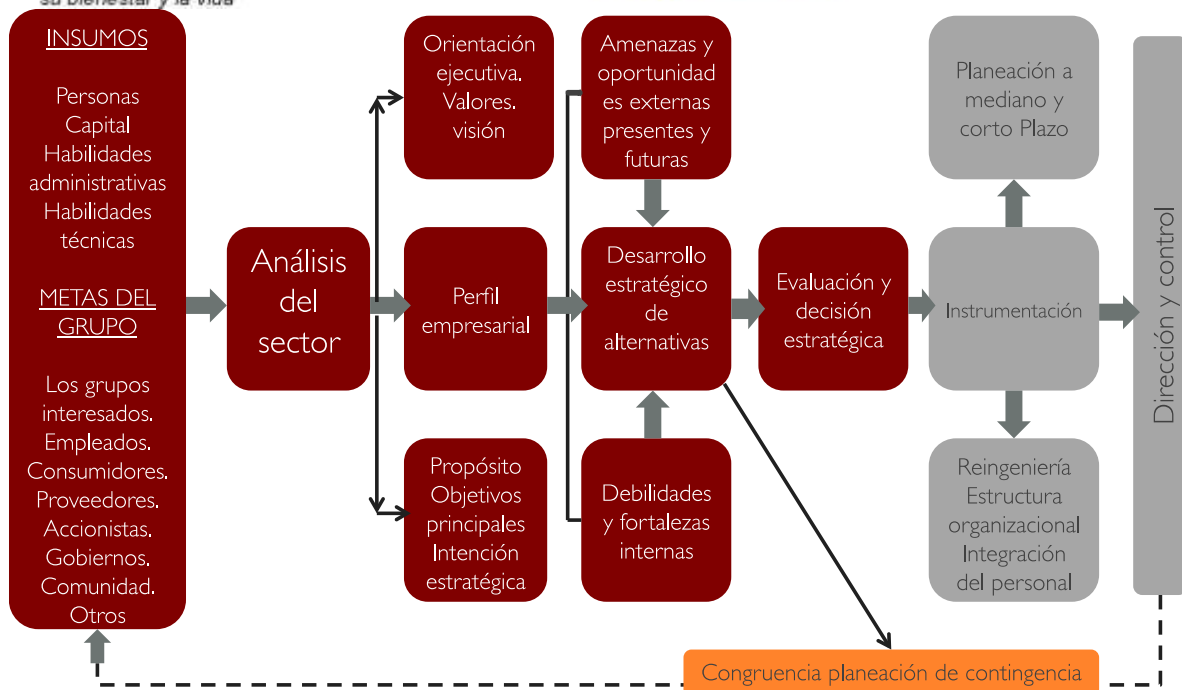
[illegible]

INSUMOS

Personas
Capital
Habilidades administrativas
Habilidades técnicas

METAS DEL GRUPO

Los grupos interesados.
Empleados.
Consumidores.
Proveedores.
Accionistas.
Gobiernos.
Comunidad.
Otros

Análisis del sector

Orientación ejecutiva. Valores. visión

Perfil empresarial

Propósito
Objetivos principales
Intención estratégica

Amenazas y oportunidades externas presentes y futuras

Desarrollo estratégico de alternativas

Debilidades y fortalezas internas

Evaluación y decisión estratégica

Planeación a mediano y corto Plazo

Instrumentación

Reingeniería
Estructura organizacional
Integración del personal

Dirección y control

Congruencia planeación de contingencia